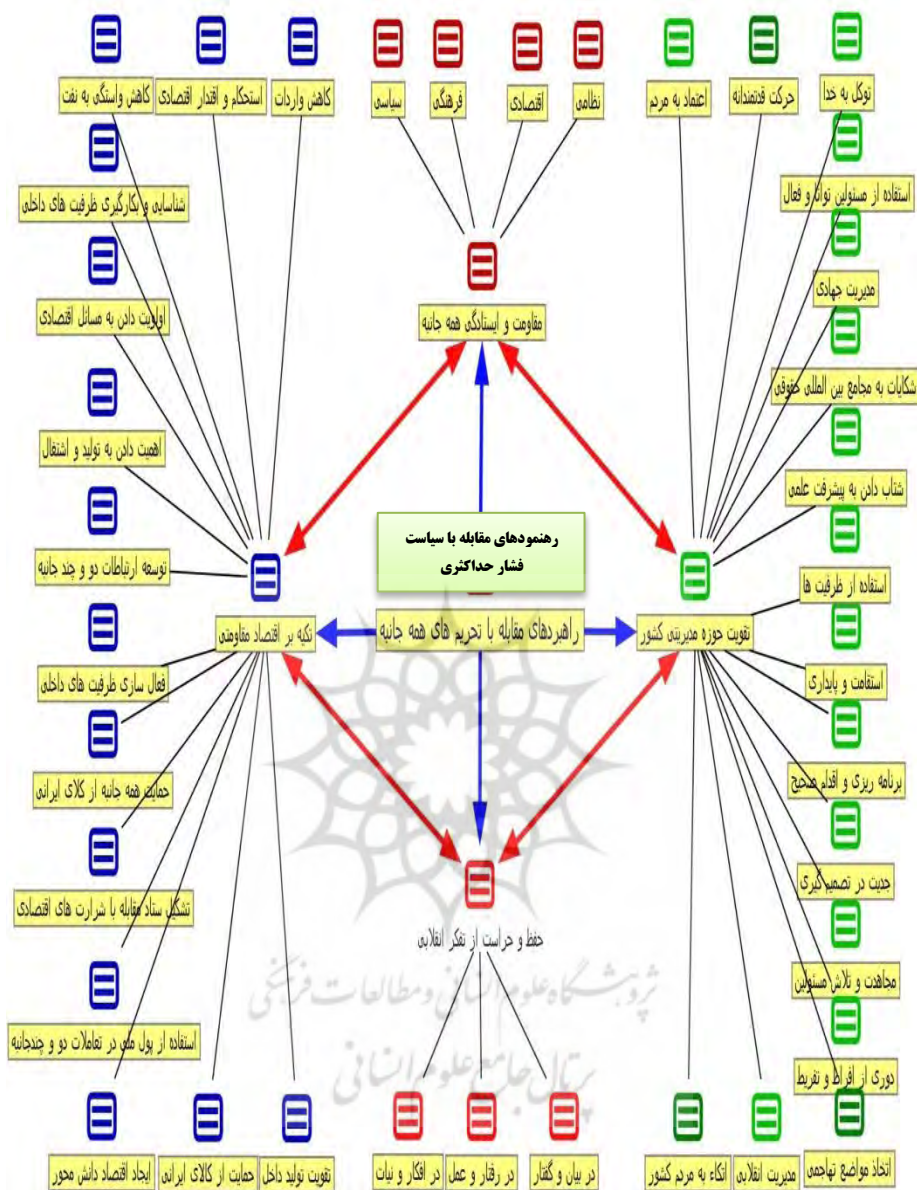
کاهش وابستگی به نفت
استحکام و اقتدار اقتصادی
کاهش واردات
سیاسی
فرهنگی
اقتصادی
نظامی
اعتماد به مردم
حرکت قدتمندانه
توکل به خدا
شناسایی و بکارگیری ظرفیت های داخلی
استفاده از مسئولین توانا و فعال
مدیریت جهادی
اولویت دادن به مسائل اقتصادی
مقاومت و ایستادگی همه جانبه
شکایات به مجامع بین المللی حقوقی
اهمیت دادن به تولید و اشتغال
شتاب دادن به پیشرفت علمی
رهنمودهای مقابله با سیاست فشار حداکثری
توسعه ارتباطات دو و چند جانبه
استفاده از ظرفیت ها
تکیه بر اقتصاد مقاومتی
راهبردهای مقابله با تحریم های همه جانبه
تقویت حوزه مدیریتی کشور
استقامت و پایداری
فعال سازی ظرفیت های داخلی
برنامه ریزی و اقدام صحیح
حمایت همه جانبه از کالای ایرانی
جدیت در تصمیم گیری
تشکیل ستاد مقابله با شرارت های اقتصادی
حفظ و حراست از تفکر انقلابی
مجاهدت و تلاش مسئولین
استفاده از پول ملی در تعاملات دو و چندجانبه
دوری از افراط و تفریط
ایجاد اقتصاد دانش محور
حمایت از کالای ایرانی
تقویت تولید داخل
در افکار و نیات
در رفتار و عمل
در بیان و گفتار
اتکاء به مردم کشور
مدیریت انقلابی
اتخاذ مواضع تهاجمی
پژوهشگاه علوم انسانی و مطالعات فرهنگی
پرتال جامع علوم انسانی